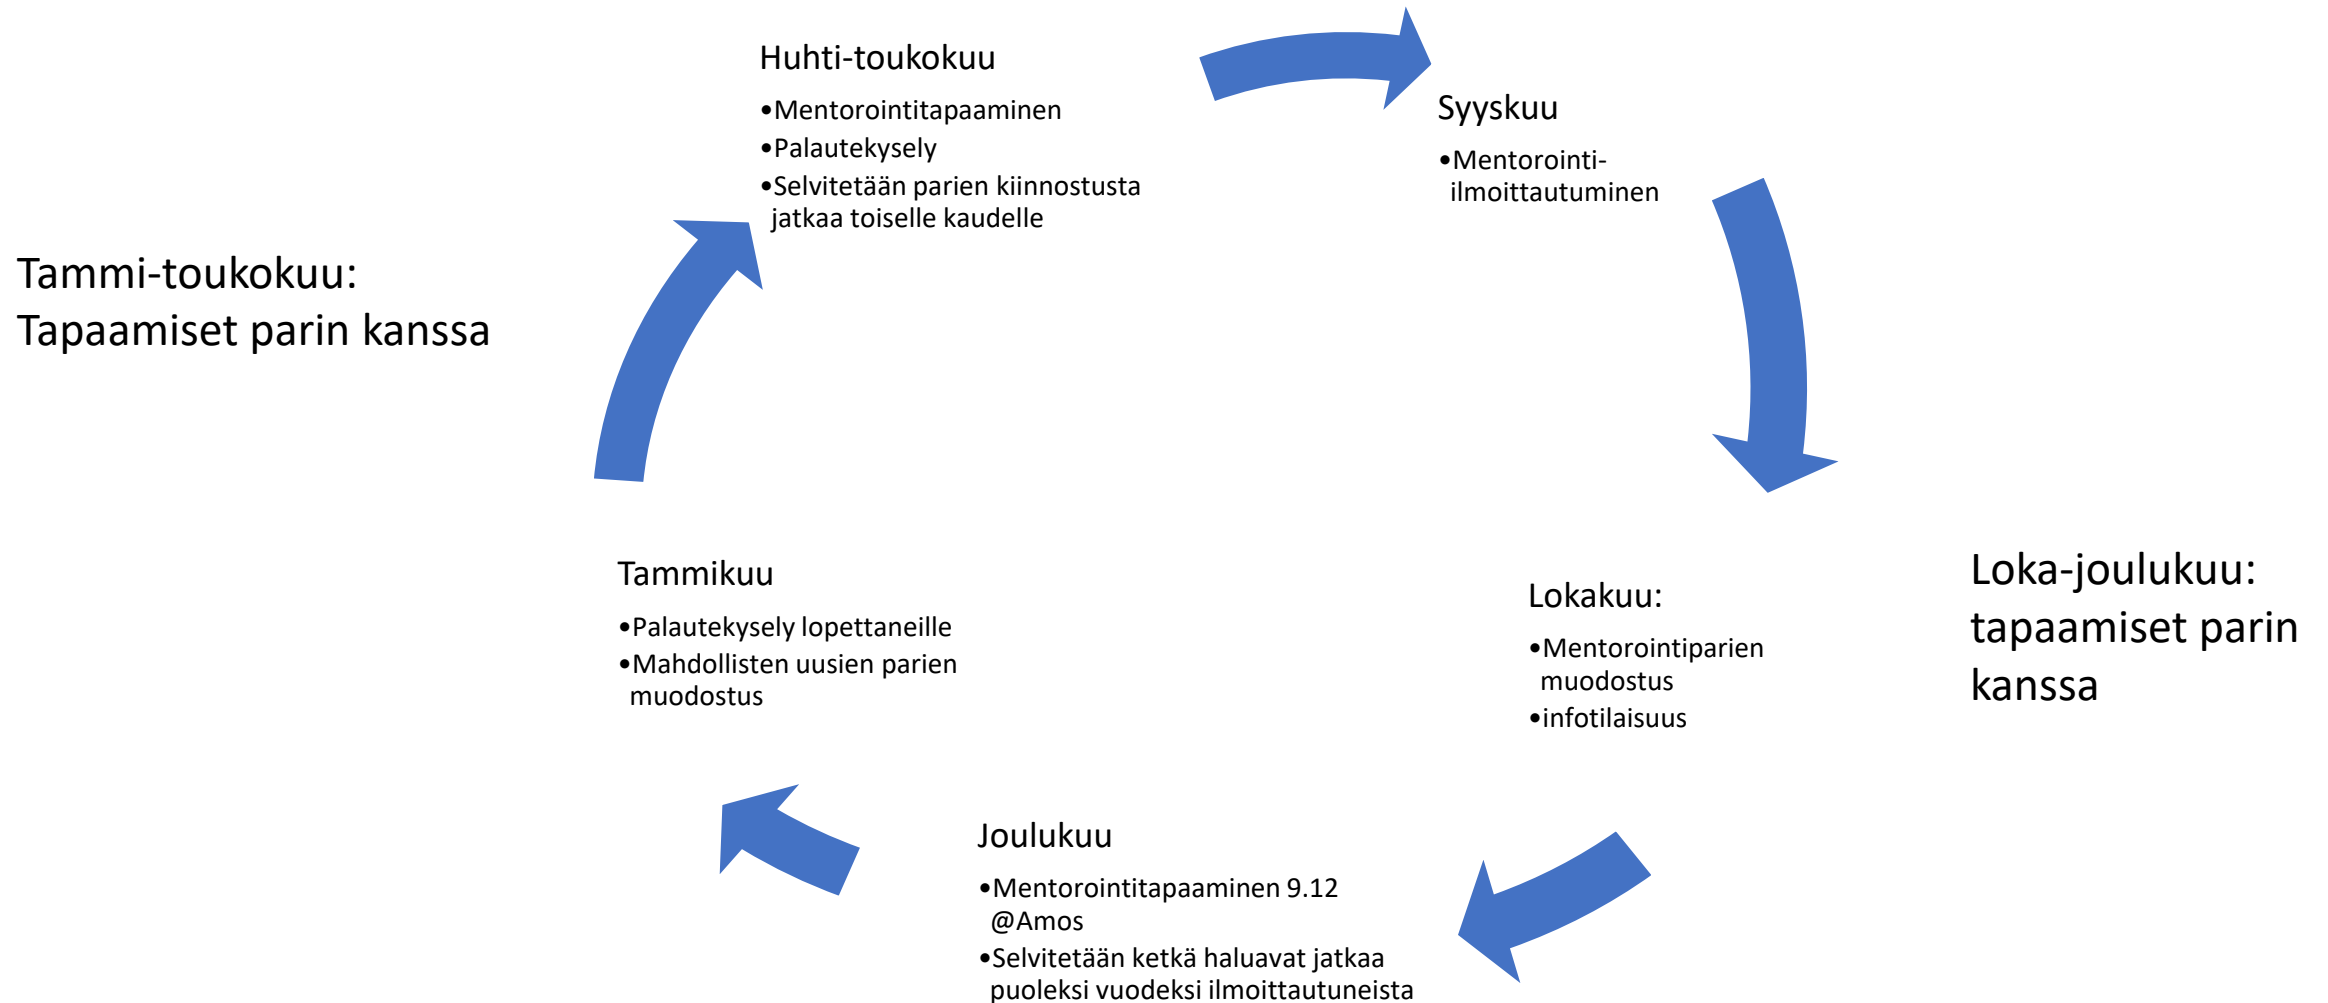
Huhti-toukokuu

•Mentorointitapaaminen
•Palautekysely
•Selvitetään parien kiinnostusta jatkaa toiselle kaudelle

Syyskuu

•Mentorointi-ilmoittautuminen

Tammi-toukokuu:
Tapaamiset parin kanssa

Loka-joulukuu:
tapaamiset parin kanssa

Tammikuu

•Palautekysely lopettaneille
•Mahdollisten uusien parien muodostus

Lokakuu:

•Mentorointiparien muodostus
•infotilaisuus

Joulukuu

•Mentorointitapaaminen 9.12 @Amos
•Selvitetään ketkä haluavat jatkaa puoleksi vuodeksi ilmoittautuneista